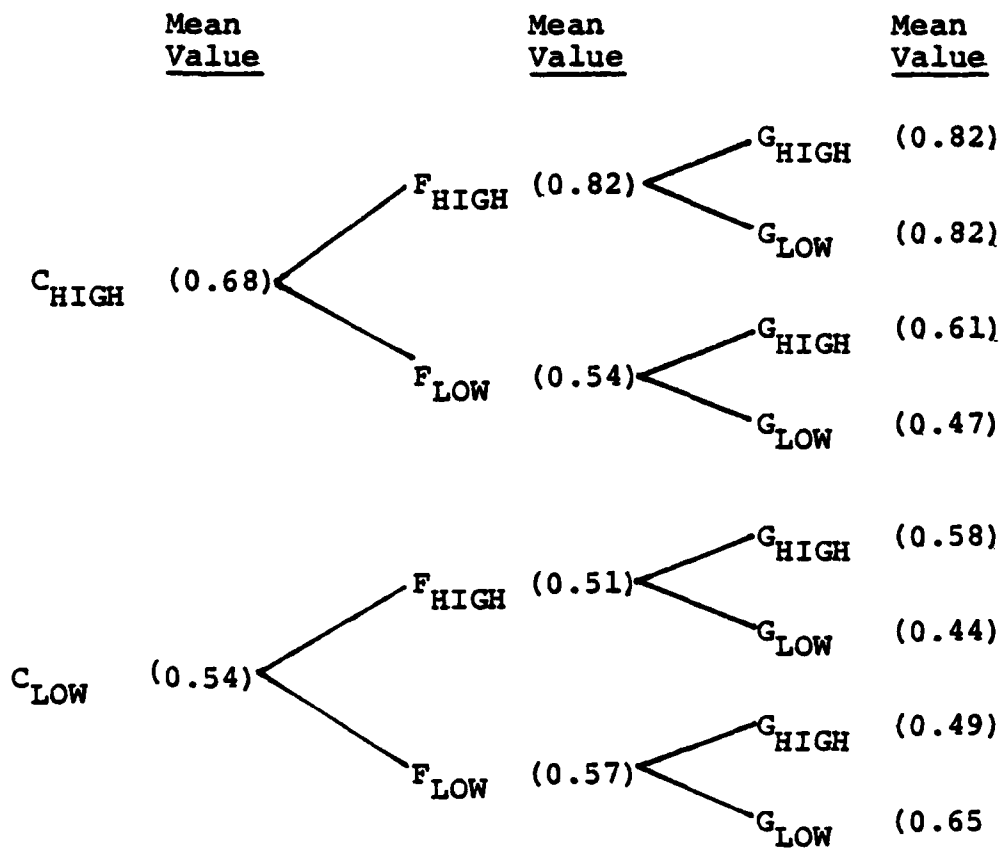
Mean Value

Mean Value

Mean Value

$C_{HIGH}$ (0.68)

$F_{HIGH}$ (0.82)

$G_{HIGH}$ (0.82)

$G_{LOW}$ (0.82)

$F_{LOW}$ (0.54)

$G_{HIGH}$ (0.61)

$G_{LOW}$ (0.47)

$C_{LOW}$ (0.54)

$F_{HIGH}$ (0.51)

$G_{HIGH}$ (0.58)

$G_{LOW}$ (0.44)

$F_{LOW}$ (0.57)

$G_{HIGH}$ (0.49)

$G_{LOW}$ (0.65